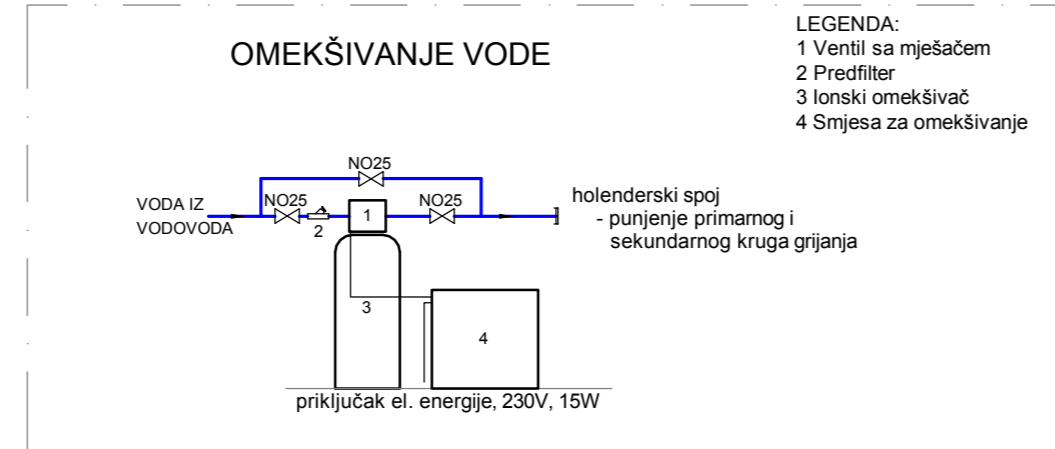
OMEKŠIVANJE VODE

LEGENDA:
1 Ventil sa mješačem
2 Predfilter
3 Ionski omekšivač
4 Smjesa za omekšivanje

NO25

VODA IZ VODOVODA

NO25

2

1

NO25

holenderski spoj
- punjenje primarnog i sekundarnog kruga grijanja

3

4

priključak el. energije, 230V, 15W